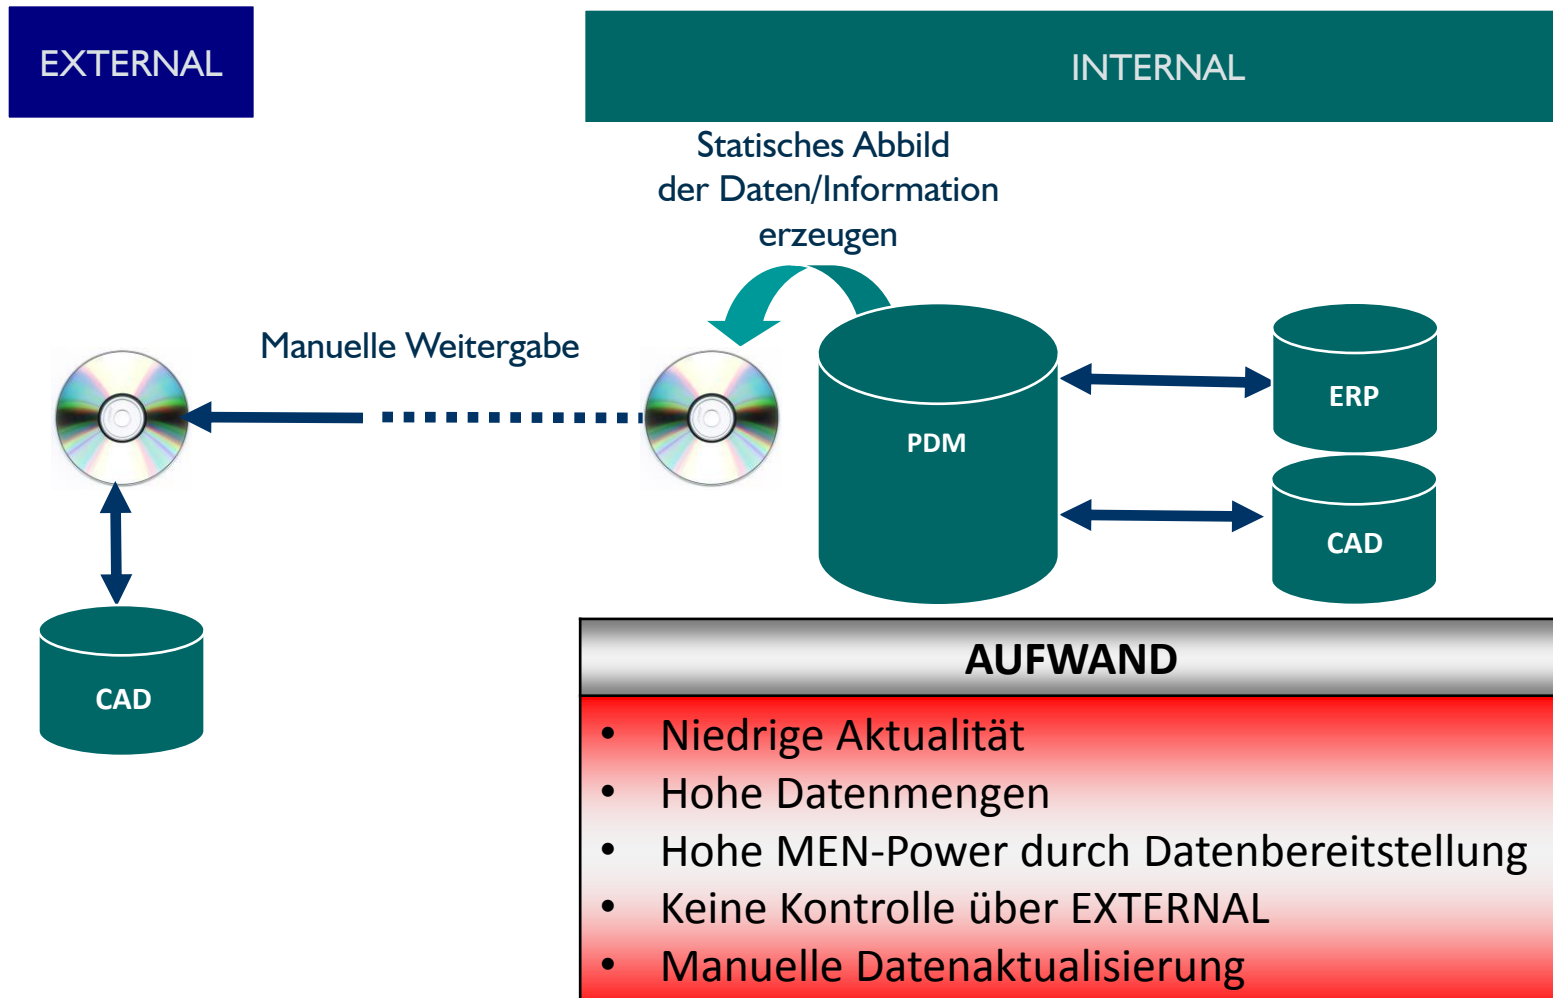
EXTERNAL

INTERNAL

Statisches Abbild der Daten/Information erzeugen

Manuelle Weitergabe

PDM

ERP

CAD

CAD

AUFWAND

- Niedrige Aktualität
- Hohe Datenmengen
- Hohe MEN-Power durch Datenbereitstellung
- Keine Kontrolle über EXTERNAL
- Manuelle Datenaktualisierung